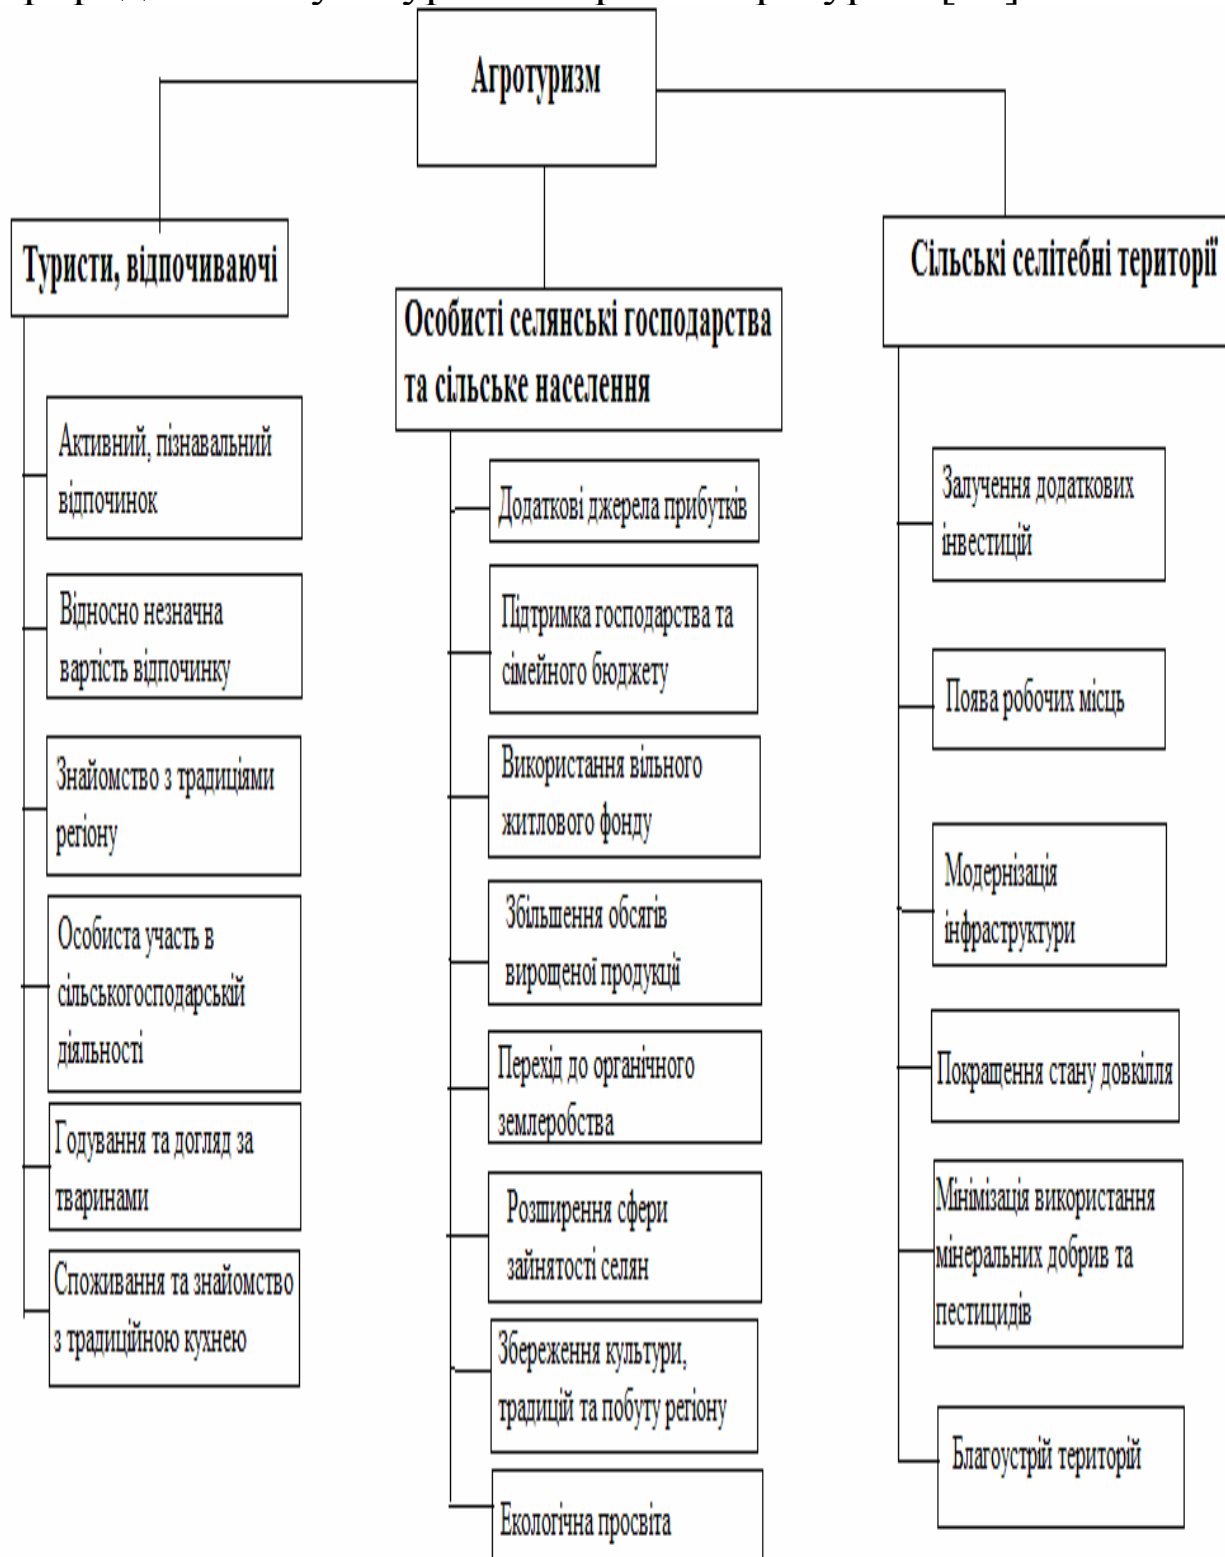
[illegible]

Агротуризм

Туристи, відпочиваючі

Активний, пізнавальний відпочинок

Відносно незначна вартість відпочинку

Знайомство з традиціями регіону

Особиста участь в сільськогосподарській діяльності

Годування та догляд за тваринами

Споживання та знайомство з традиційною кухнею

Особисті селянські господарства та сільське населення

Додаткові джерела прибутків

Підтримка господарства та сімейного бюджету

Використання вільного житлового фонду

Збільшення обсягів вирощеної продукції

Перехід до органічного землеробства

Розширення сфери зайнятості селян

Збереження культури, традицій та побуту регіону

Екологічна просвіта

Сільські селітебні території

Залучення додаткових інвестицій

Поява робочих місць

Модернізація інфраструктури

Покращення стану довкілля

Мінімізація використання мінеральних добрив та пестицидів

Благоустрій територій